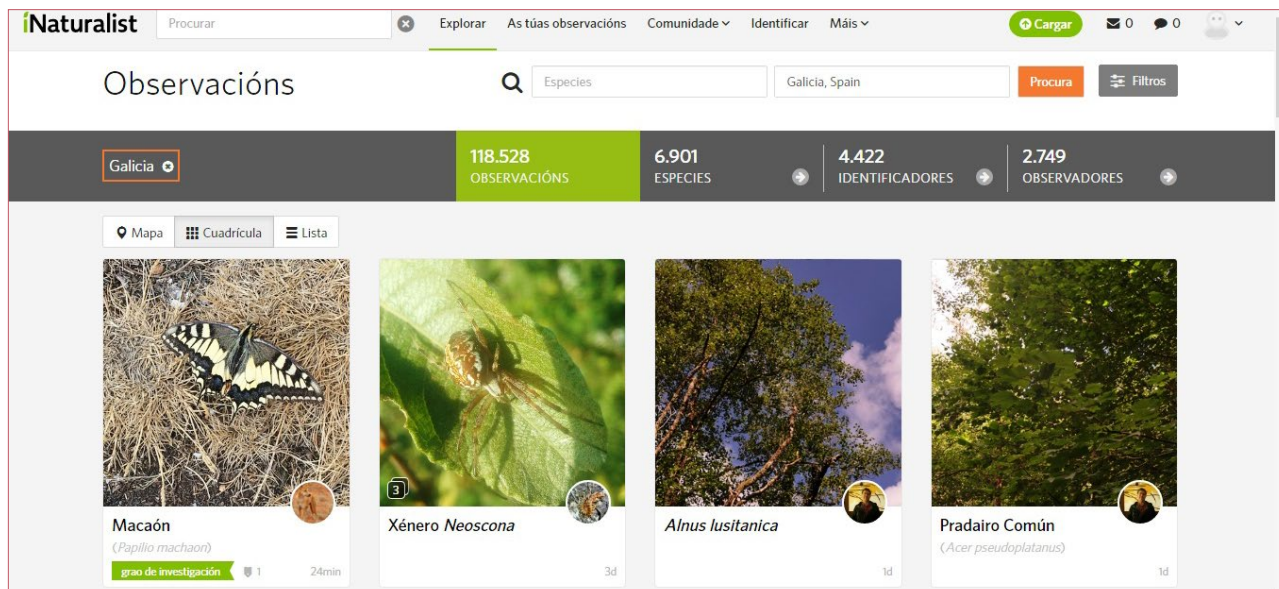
iNaturalist Procurar Explorar As túas observacións Comunidade Identificar Máis Cargar 0 0

Observacións

Especies Galicia, Spain Procura Filtros

Galicia

118.528 OBSERVACIÓNS

6.901 ESPECIES

4.422 IDENTIFICADORES

2.749 OBSERVADORES

Mapa Cuadrícula Lista

Macaón
(Papilio machaon)
grao de investigación 1 24min

3
Xénero Neoscona
3d

Alnus lusitanica
1d

Pradairo Común
(Acer pseudoplatanus)
1d